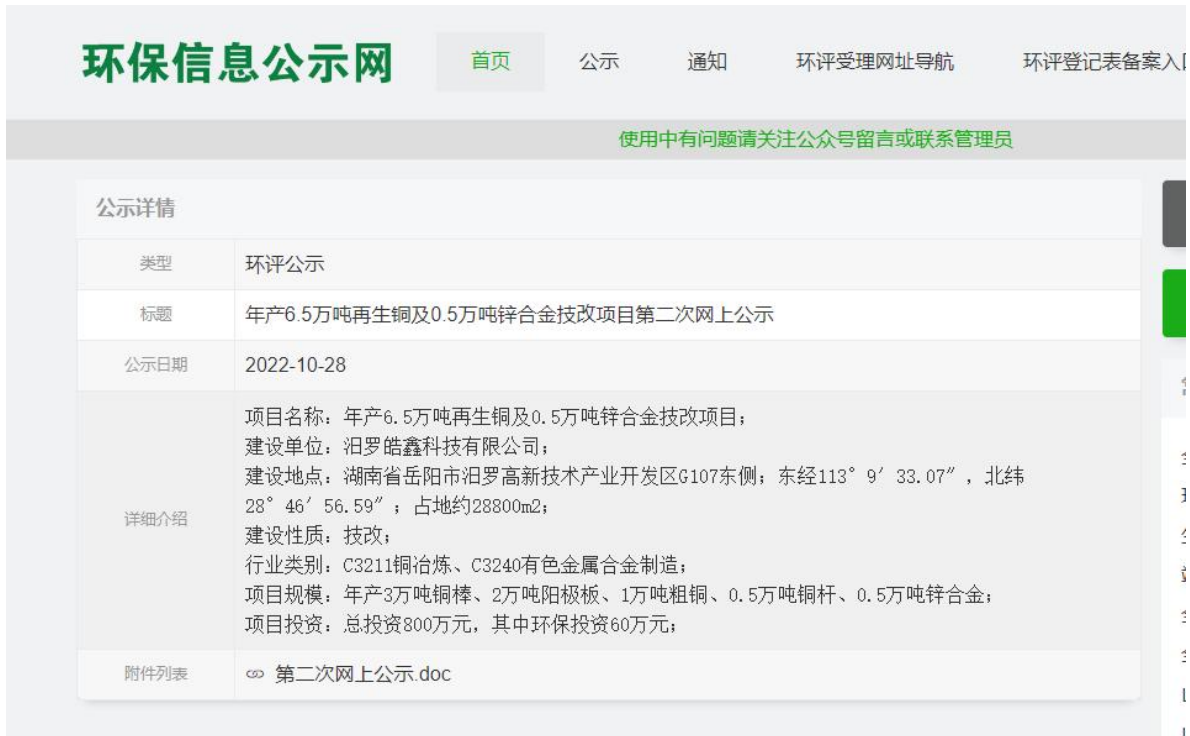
环保信息公示网

首页　公示　通知　环评受理网址导航　环评登记表备案入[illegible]

使用中有问题请关注公众号留言或联系管理员

公示详情

| 类型 | 环评公示 |
|---|---|
| 标题 | 年产6.5万吨再生铜及0.5万吨锌合金技改项目第二次网上公示 |
| 公示日期 | 2022-10-28 |
| 详细介绍 | 项目名称：年产6.5万吨再生铜及0.5万吨锌合金技改项目；<br>建设单位：汨罗皓鑫科技有限公司；<br>建设地点：湖南省岳阳市汨罗高新技术产业开发区G107东侧；东经113°9′33.07″，北纬28°46′56.59″；占地约28800m2；<br>建设性质：技改；<br>行业类别：C3211铜冶炼、C3240有色金属合金制造；<br>项目规模：年产3万吨铜棒、2万吨阳极板、1万吨粗铜、0.5万吨铜杆、0.5万吨锌合金；<br>项目投资：总投资800万元，其中环保投资60万元； |
| 附件列表 | 第二次网上公示.doc |